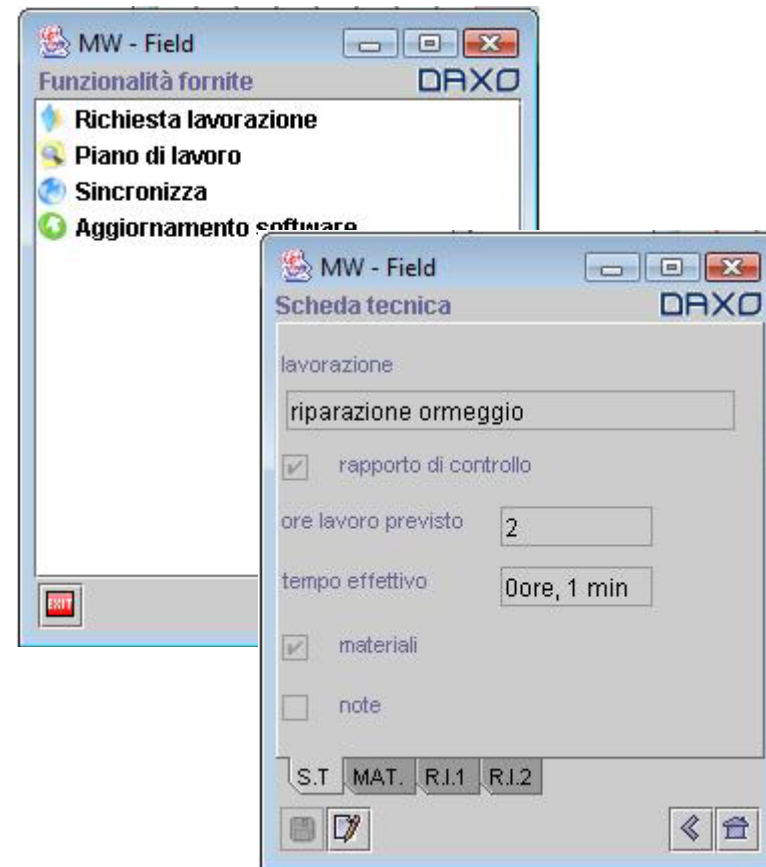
MW - Field
Funzionalità fornite
DAXO
Richiesta lavorazione
Piano di lavoro
Sincronizza
Aggiornamento software
EXIT

MW - Field
Scheda tecnica
DAXO
lavorazione
riparazione ormeggio
rapporto di controllo
ore lavoro previsto
2
tempo effettivo
0ore, 1 min
materiali
note
S.T
MAT.
R.I.1
R.I.2